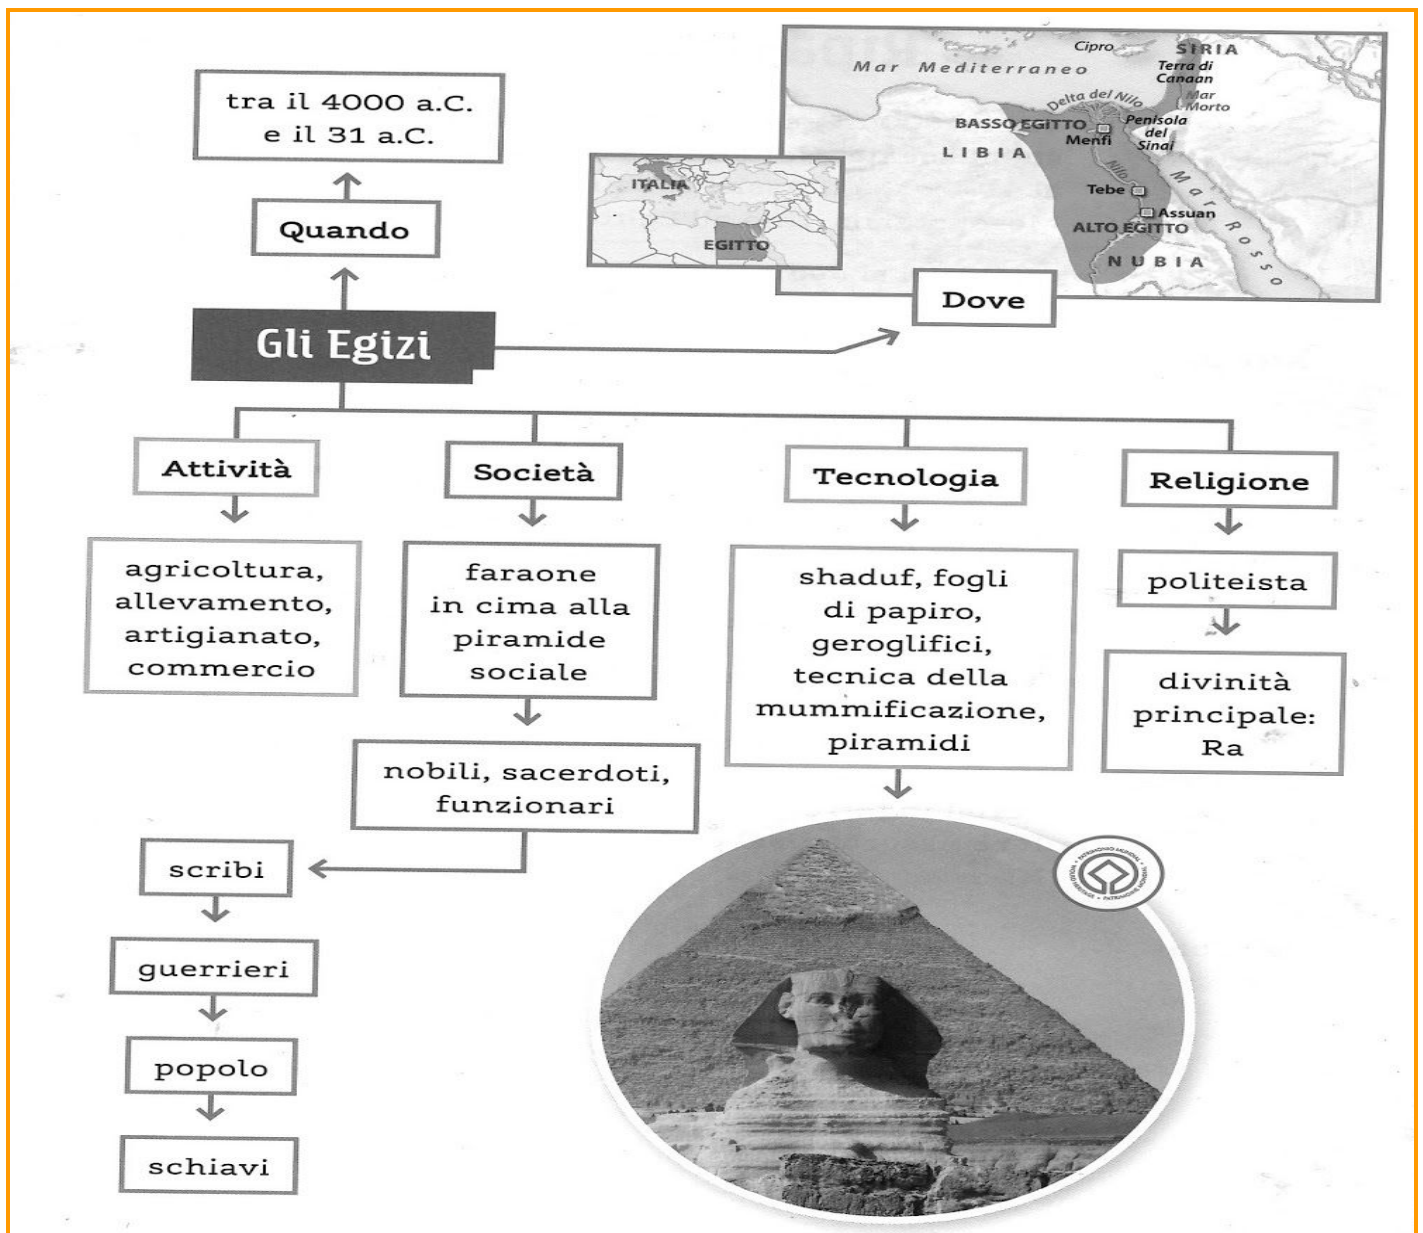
tra il 4000 a.C. e il 31 a.C.

Quando

Cipro
SIRIA
Mar Mediterraneo
Terra di Canaan
Mar Morto
Delta del Nilo
BASSO EGITTO
Menfi
Penisola del Sinai
LIBIA
Nilo
Mar Rosso
Tebe
Assuan
ALTO EGITTO
NUBIA

ITALIA
EGITTO

Dove

Gli Egizi

Attività

agricoltura, allevamento, artigianato, commercio

Società

faraone in cima alla piramide sociale

nobili, sacerdoti, funzionari

scribi

guerrieri

popolo

schiavi

Tecnologia

shaduf, fogli di papiro, geroglifici, tecnica della mummificazione, piramidi

Religione

politeista

divinità principale: Ra

PATRIMONIO MUNDIAL